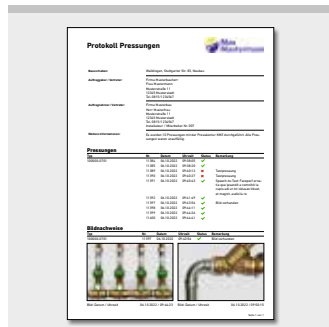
Protokoll Pressungen

Bauvorhaben

Auftraggeber / Vertreter

Auftragnehmer / Vertreter

Weitere Informationen

Pressungen

| Typ | Nr. | Datum | Uhrzeit | Status | Bemerkung |
|---|---|---|---|---|---|
| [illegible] | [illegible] | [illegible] | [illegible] | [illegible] | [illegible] |

Bildnachweise

| Typ | Nr. | Datum | Uhrzeit | Status | Bemerkung |
|---|---|---|---|---|---|
| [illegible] | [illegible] | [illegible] | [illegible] | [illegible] | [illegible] |

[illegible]